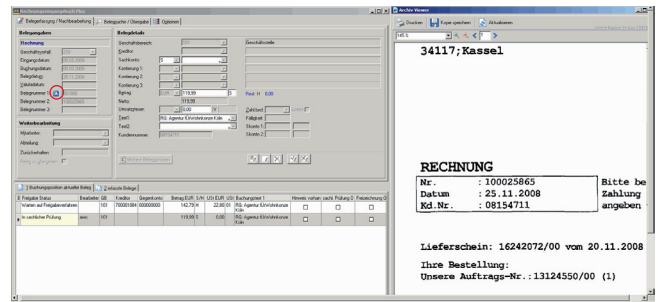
Belegerfassung / Nachbearbeitung | Belegsuche / Übergabe | Optionen

Belegangaben
Rechnung
Geschäftsjahr
Eingangsdatum
Buchungsdatum
Belegdatum
Valutadatum
Belegnummer
Belegnummer 2
Belegnummer 3

Weiterbearbeitung
Mitarbeiter
Abteilung
Zurückstellen

Belegdetails
Geschäftsbereich
Kreditor
Sachkonto
Kontierung 1
Kontierung 2
Kontierung 3
Betrag
Netto
Umsatzsteuer
Text1
Text2
Kundennummer

Geschäftsstelle
119,99
119,99
RG. Agentur f.Arvbrikonze Köln
Zahlziel
Fälligkeit
Skonto 1
Skonto 2

Buchungsposition aktueller Beleg | erfasste Belege

| Freigabe Status | Bearbeiter | GB | Kreditor | Gegenkonto | Betrag EUR | S/H | USt EUR | USt | Buchungstext 1 |
|---|---|---|---|---|---|---|---|---|---|
| Warten auf Freigabeverfahren | | 101 | 700001984 | 700000000 | 142,79 | H | 22,80 | 01 | RG. Agentur f.Arvbrikonze Köln |
| In sachlicher Prüfung | | 101 | | | 119,99 | S | 0,00 | | RG. Agentur f.Arvbrikonze Köln |

Archiv Viewer
Drucken | Kopie speichern | Aktualisieren

34117;Kassel

RECHNUNG
Nr. : 100025865
Datum : 25.11.2008
Kd.Nr. : 08154711

Bitte be
Zahlung
angeben

Lieferschein: 16242072/00 vom 20.11.2008
Ihre Bestellung:
Unsere Auftrags-Nr.:13124550/00 (1)